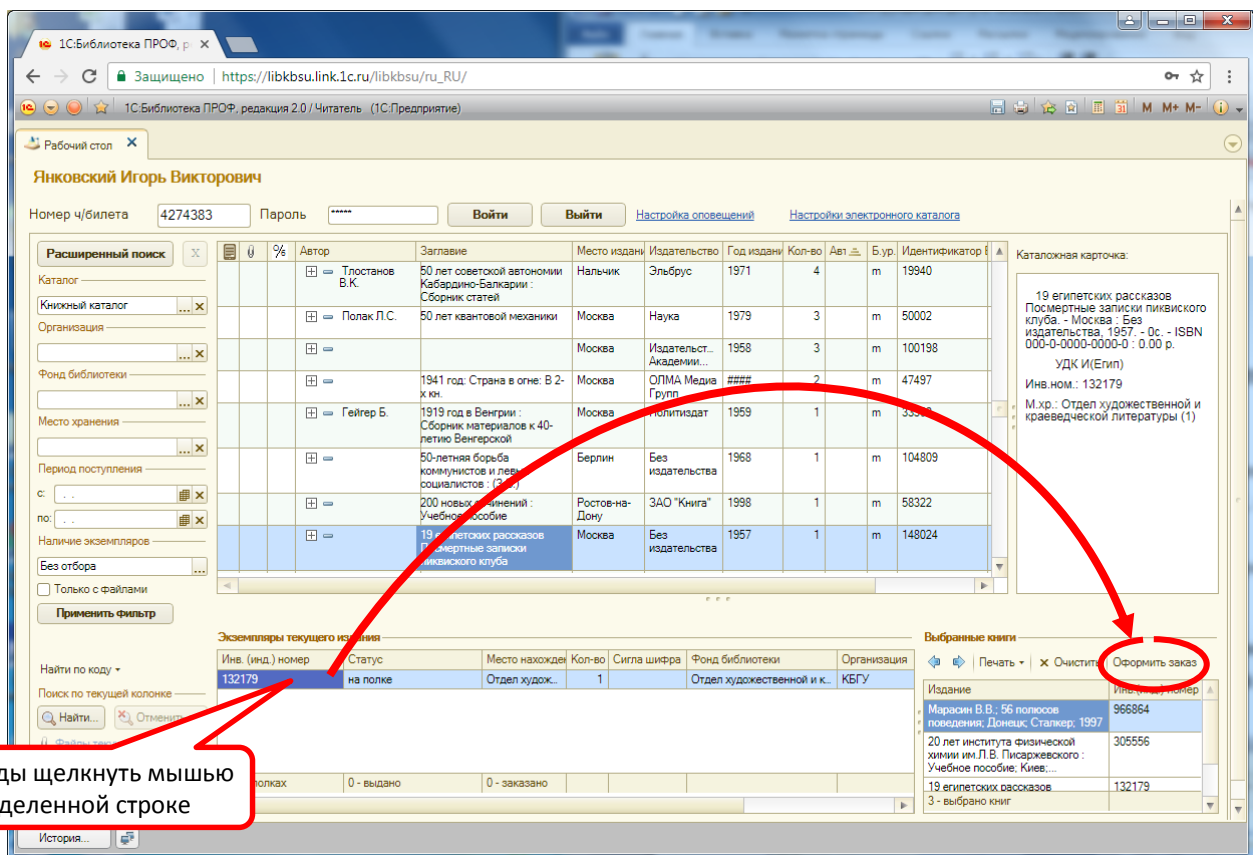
1С:Библиотека ПРОФ, р ×

Защищено | https://libkbsu.link.1c.ru/libkbsu/ru_RU/

1С:Библиотека ПРОФ, редакция 2.0 / Читатель (1С:Предприятие)

M M+ M-

Рабочий стол ×

Янковский Игорь Викторович

Номер ч/билета 4274383 Пароль ***** Войти Выйти Настройка оповещений Настройки электронного каталога

Расширенный поиск

Каталог
Книжный каталог
Организация
Фонд библиотеки
Место хранения
Период поступления
с: . .
по: . .
Наличие экземпляров
Без отбора
Только с файлами
Применить фильтр

| Автор | Заглавие | Место издани | Издательство | Год издани | Кол-во | Авт | Б.ур. | Идентификатор |
|---|---|---|---|---|---|---|---|---|
| Тлостанов В.К. | 50 лет советской автономии Кабардино-Балкарии : Сборник статей | Нальчик | Эльбрус | 1971 | 4 | | m | 19940 |
| Полак Л.С. | 50 лет квантовой механики | Москва | Наука | 1979 | 3 | | m | 50002 |
| | | Москва | Издательст... Академии... | 1958 | 3 | | m | 100198 |
| | 1941 год: Страна в огне: В 2-х кн. | Москва | ОЛМА Медиа Групп | #### | 2 | | m | 47497 |
| Гейгер Б. | 1919 год в Венгрии : Сборник материалов к 40-летию Венгерской | Москва | Политиздат | 1959 | 1 | | m | 33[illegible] |
| | 50-летняя борьба коммунистов и левы социалистов : (3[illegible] | Берлин | Без издательства | 1968 | 1 | | m | 104809 |
| | 200 новых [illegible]инений : Учебное пособие | Ростов-на-Дону | ЗАО "Книга" | 1998 | 1 | | m | 58322 |
| | 19 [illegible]етских рассказов Посмертные записки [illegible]иквикского клуба | Москва | Без издательства | 1957 | 1 | | m | 148024 |

Каталожная карточка:

19 египетских рассказов Посмертные записки пиквикского клуба. - Москва : Без издательства, 1957. - 0с. - ISBN 000-0-0000-0000-0 : 0.00 р.

УДК И(Егип)

Инв.ном.: 132179

М.хр.: Отдел художественной и краеведческой литературы (1)

Экземпляры текущего издания

| Инв. (инд.) номер | Статус | Место нахожде | Кол-во | Сигла шифра | Фонд библиотеки | Организация |
|---|---|---|---|---|---|---|
| 132179 | на полке | Отдел худож... | 1 | | Отдел художественной и к... | КБГУ |

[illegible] полках | 0 - выдано | 0 - заказано

Найти по коду
Поиск по текущей колонке
Найти... Отменить

Выбранные книги

Печать Очистить Оформить заказ

| Издание | Инв. (инд.) номер |
|---|---|
| Марасин В.В.; 56 полюсов поведения; Донецк; Сталкер; 1997 | 966864 |
| 20 лет института физической химии им.Л.В. Писаржевского : Учебное пособие; Киев;... | 305556 |
| 19 египетских рассказов | 132179 |

3 - выбрано книг

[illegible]ды щелкнуть мышью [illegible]деленной строке

История...